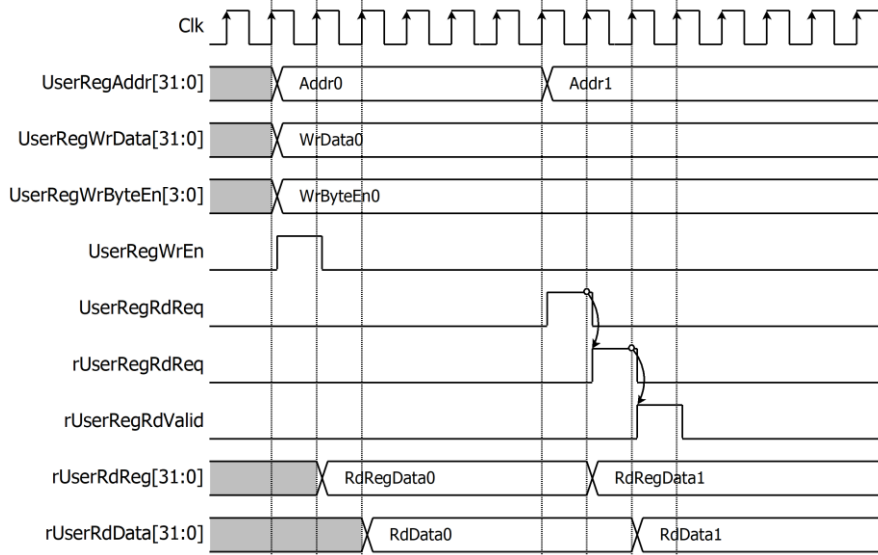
Clk

UserRegAddr[31:0]
Addr0
Addr1

UserRegWrData[31:0]
WrData0

UserRegWrByteEn[3:0]
WrByteEn0

UserRegWrEn

UserRegRdReq

rUserRegRdReq

rUserRegRdValid

rUserRdReg[31:0]
RdRegData0
RdRegData1

rUserRdData[31:0]
RdData0
RdData1